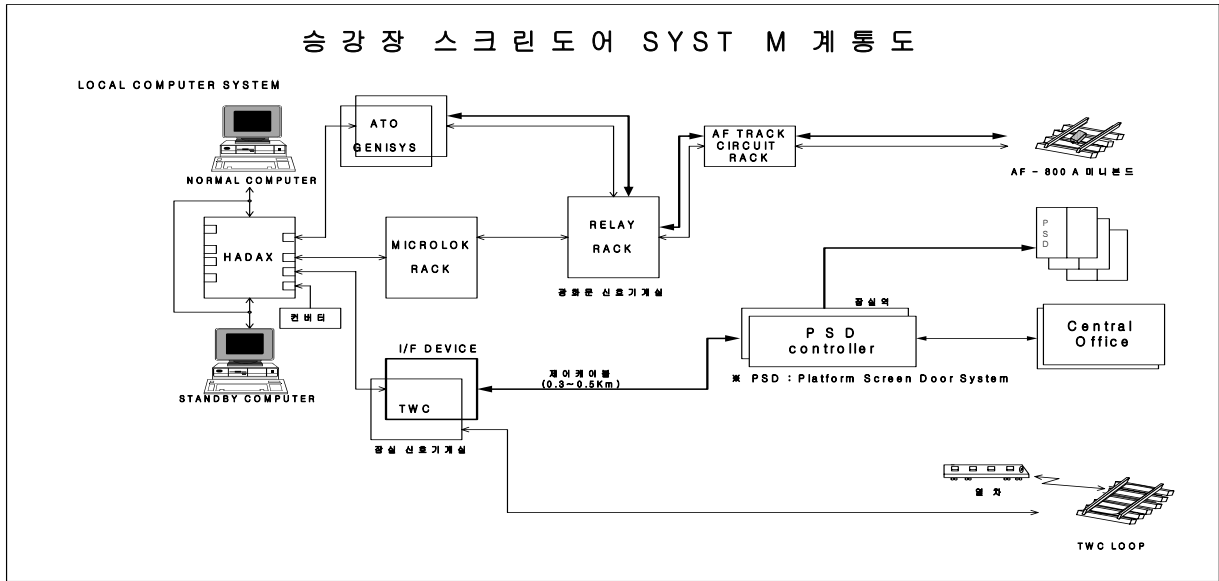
승강장 스크린도어 SYST M 계통도

LOCAL COMPUTER SYSTEM

NORMAL COMPUTER

HADAX

컨버터

STANDBY COMPUTER

ATO
GENISYS

MICROLOK
RACK

RELAY
RACK

광화문 신호기계실

AF TRACK
CIRCUIT
RACK

AF - 800 A 미니본드

PSD

잠실역

PSD
controller

Central
Office

※ PSD : Platform Screen Door System

I/F DEVICE

TWC

제어케이블
(0.3~0.5Km)

잠실 신호기계실

열차

TWC LOOP